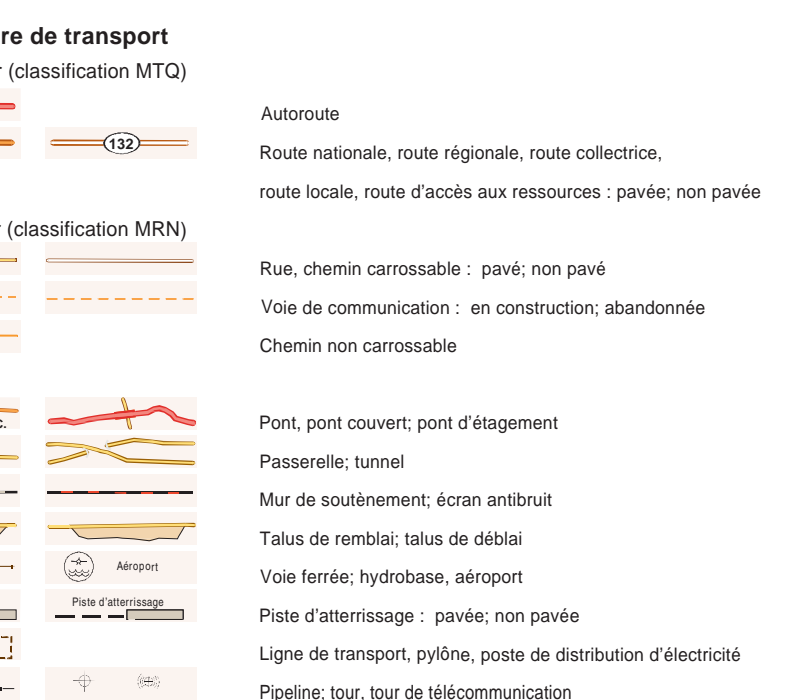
re de transport

r (classification MTQ)

132

Autoroute

Route nationale, route régionale, route collectrice,

route locale, route d'accès aux ressources : pavée; non pavée

r (classification MRN)

Rue, chemin carrossable : pavé; non pavé

Voie de communication : en construction; abandonnée

Chemin non carrossable

c.

Pont, pont couvert; pont d'étagement

Passerelle; tunnel

Mur de soutènement; écran antibruit

Talus de remblai; talus de déblai

Aéroport

Voie ferrée; hydrobase, aéroport

Piste d'atterrissage

Piste d'atterrissage : pavée; non pavée

Ligne de transport, pylône, poste de distribution d'électricité

Pipeline; tour, tour de télécommunication